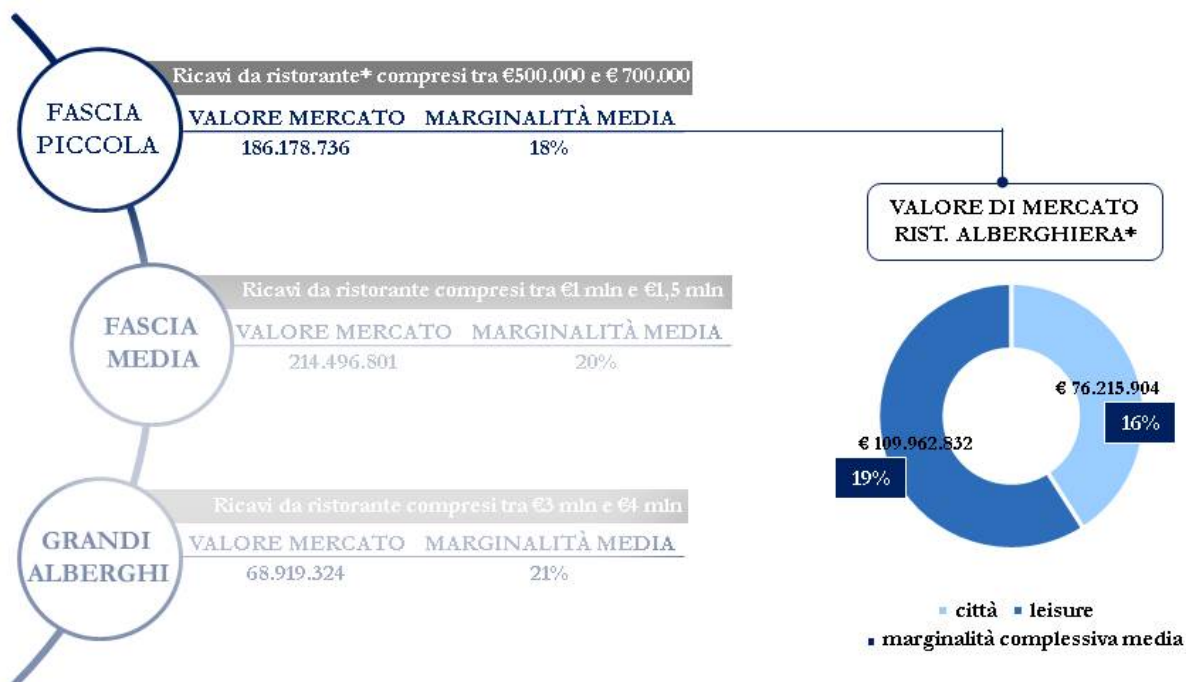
FASCIA PICCOLA

Ricavi da ristorante* compresi tra €500.000 e € 700.000

| VALORE MERCATO | MARGINALITÀ MEDIA |
|---|---|
| 186.178.736 | 18% |

FASCIA MEDIA

Ricavi da ristorante compresi tra €1 mln e €1,5 mln

| VALORE MERCATO | MARGINALITÀ MEDIA |
|---|---|
| 214.496.801 | 20% |

GRANDI ALBERGHI

Ricavi da ristorante compresi tra €3 mln e €4 mln

| VALORE MERCATO | MARGINALITÀ MEDIA |
|---|---|
| 68.919.324 | 21% |

VALORE DI MERCATO RIST. ALBERGHIERA*

€ 76.215.904
16%
€ 109.962.832
19%

città leisure
marginalità complessiva media